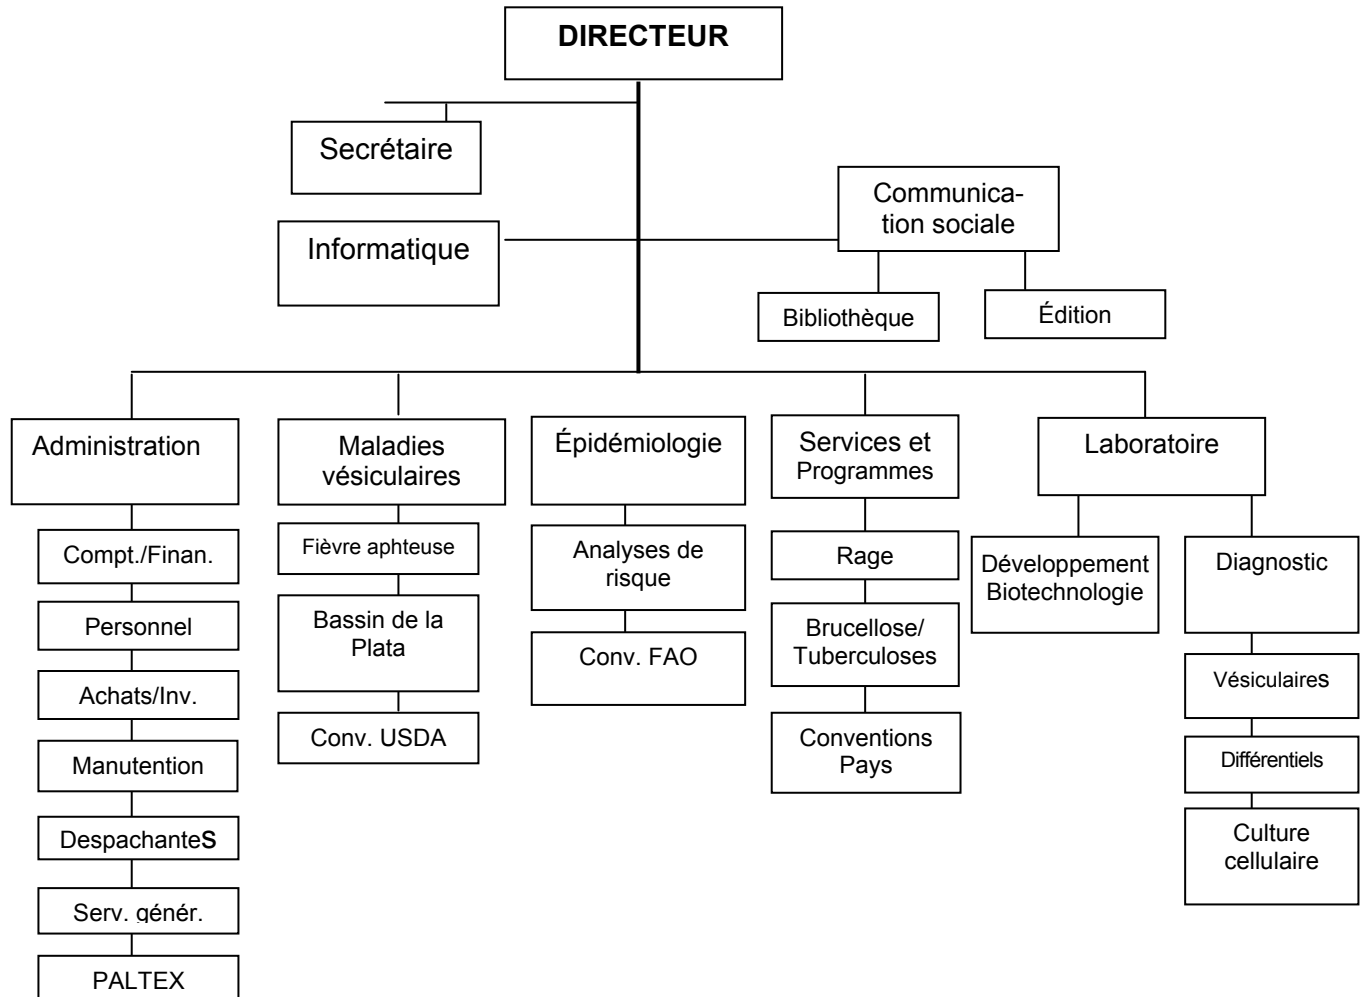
DIRECTEUR

Secrétaire

Informatique

Communication sociale

Bibliothèque

Édition

Administration

Compt./Finan.

Personnel

Achats/Inv.

Manutention

DespachanteS

Serv. génér.

PALTEX

Maladies vésiculaires

Fièvre aphteuse

Bassin de la Plata

Conv. USDA

Épidémiologie

Analyses de risque

Conv. FAO

Services et Programmes

Rage

Brucellose/ Tuberculoses

Conventions Pays

Laboratoire

Développement Biotechnologie

Diagnostic

Vésiculaires

Différentiels

Culture cellulaire